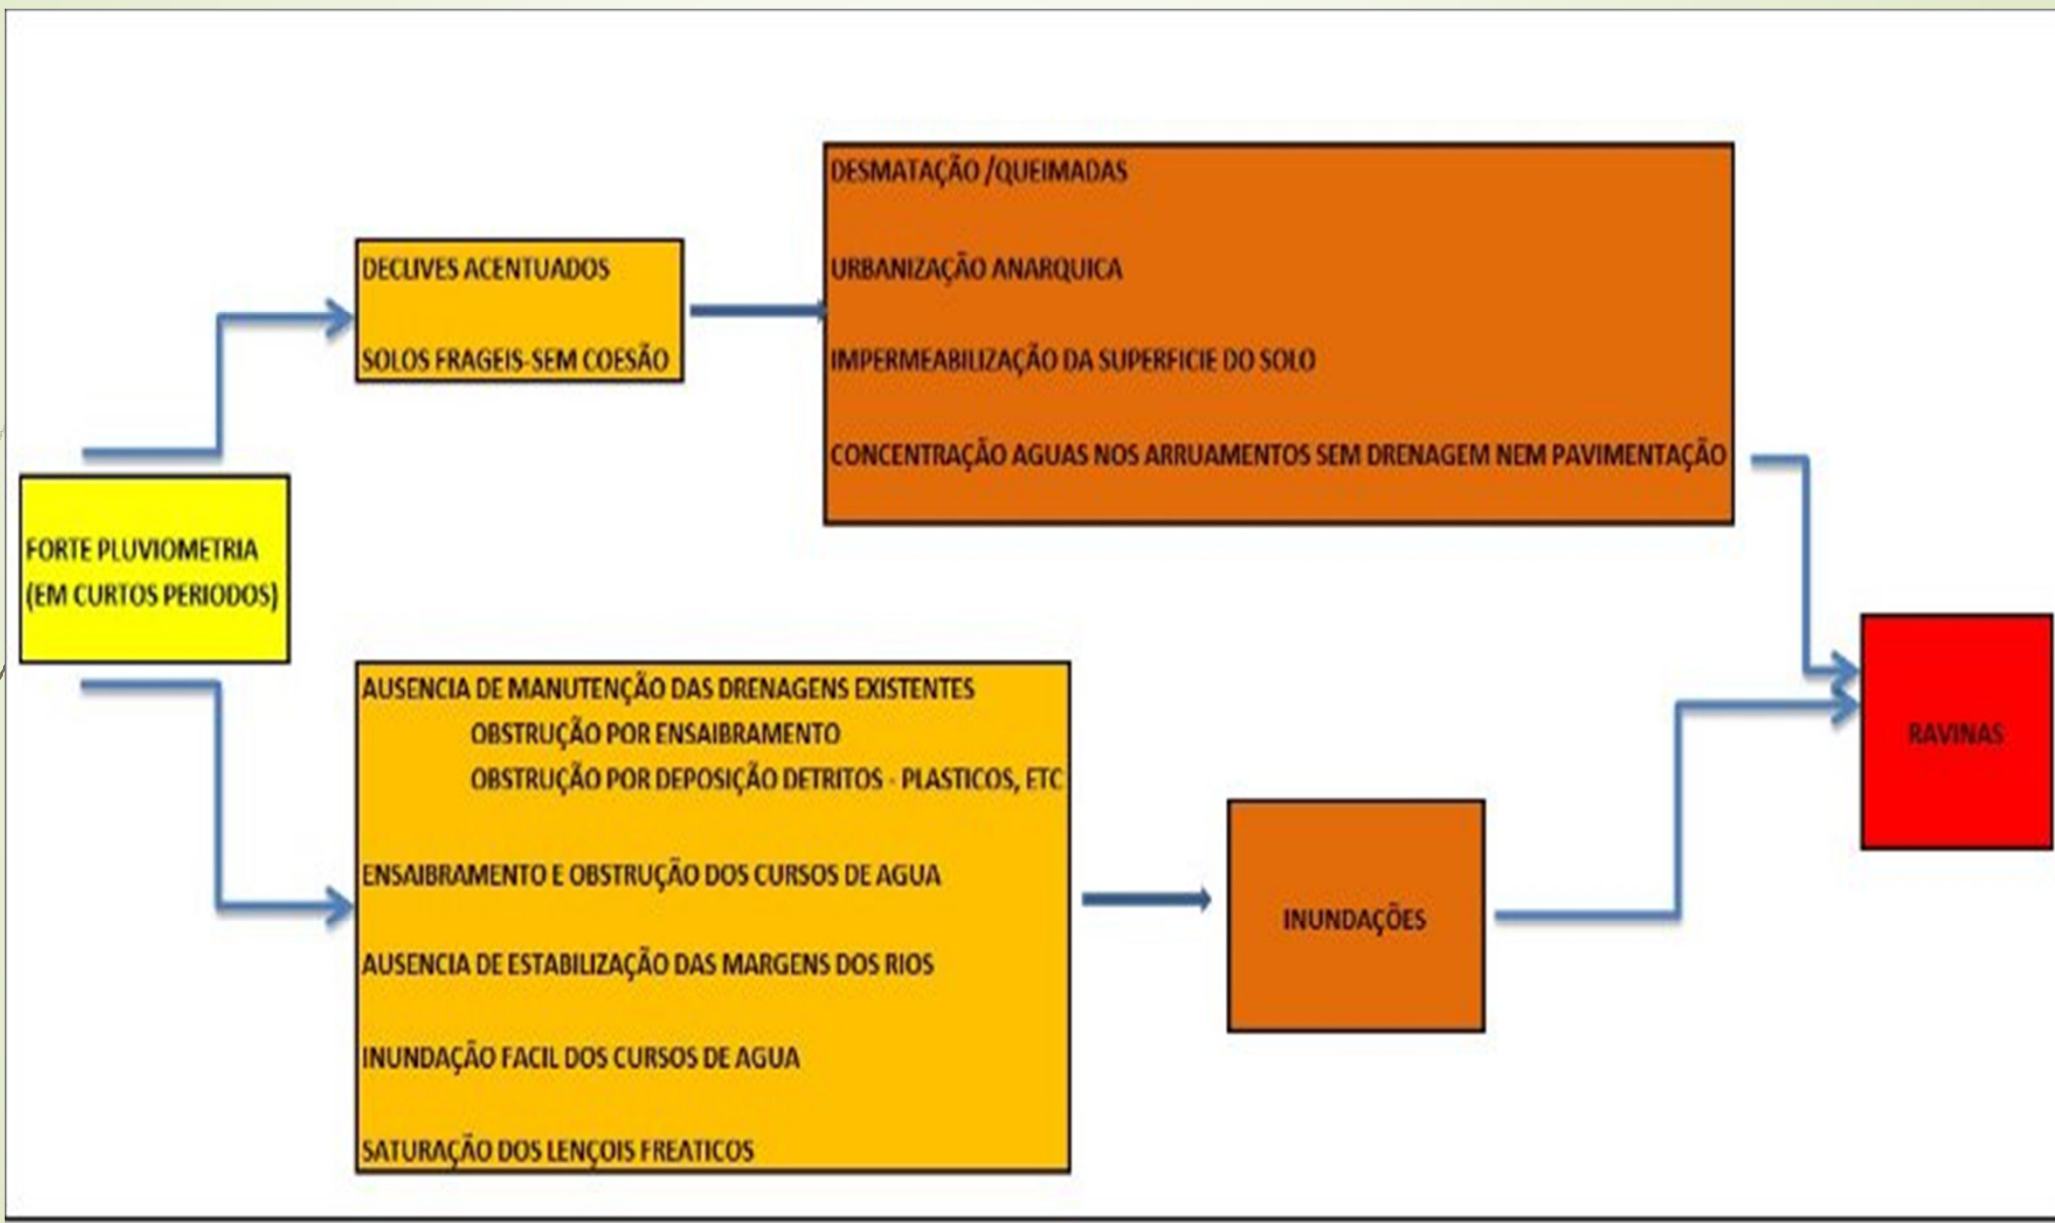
FORTE PLUVIOMETRIA
(EM CURTOS PERIODOS)

DECLIVES ACENTUADOS

SOLOS FRAGEIS-SEM COESÃO

DESMATAÇÃO /QUEIMADAS

URBANIZAÇÃO ANARQUICA

IMPERMEABILIZAÇÃO DA SUPERFICIE DO SOLO

CONCENTRAÇÃO AGUAS NOS ARRUAMENTOS SEM DRENAGEM NEM PAVIMENTAÇÃO

AUSENCIA DE MANUTENÇÃO DAS DRENAGENS EXISTENTES
OBSTRUÇÃO POR ENSAIBRAMENTO
OBSTRUÇÃO POR DEPOSIÇÃO DETRITOS - PLASTICOS, ETC

ENSAIBRAMENTO E OBSTRUÇÃO DOS CURSOS DE AGUA

AUSENCIA DE ESTABILIZAÇÃO DAS MARGENS DOS RIOS

INUNDAÇÃO FACIL DOS CURSOS DE AGUA

SATURAÇÃO DOS LENÇOIS FREATICOS

INUNDAÇÕES

RAVINAS